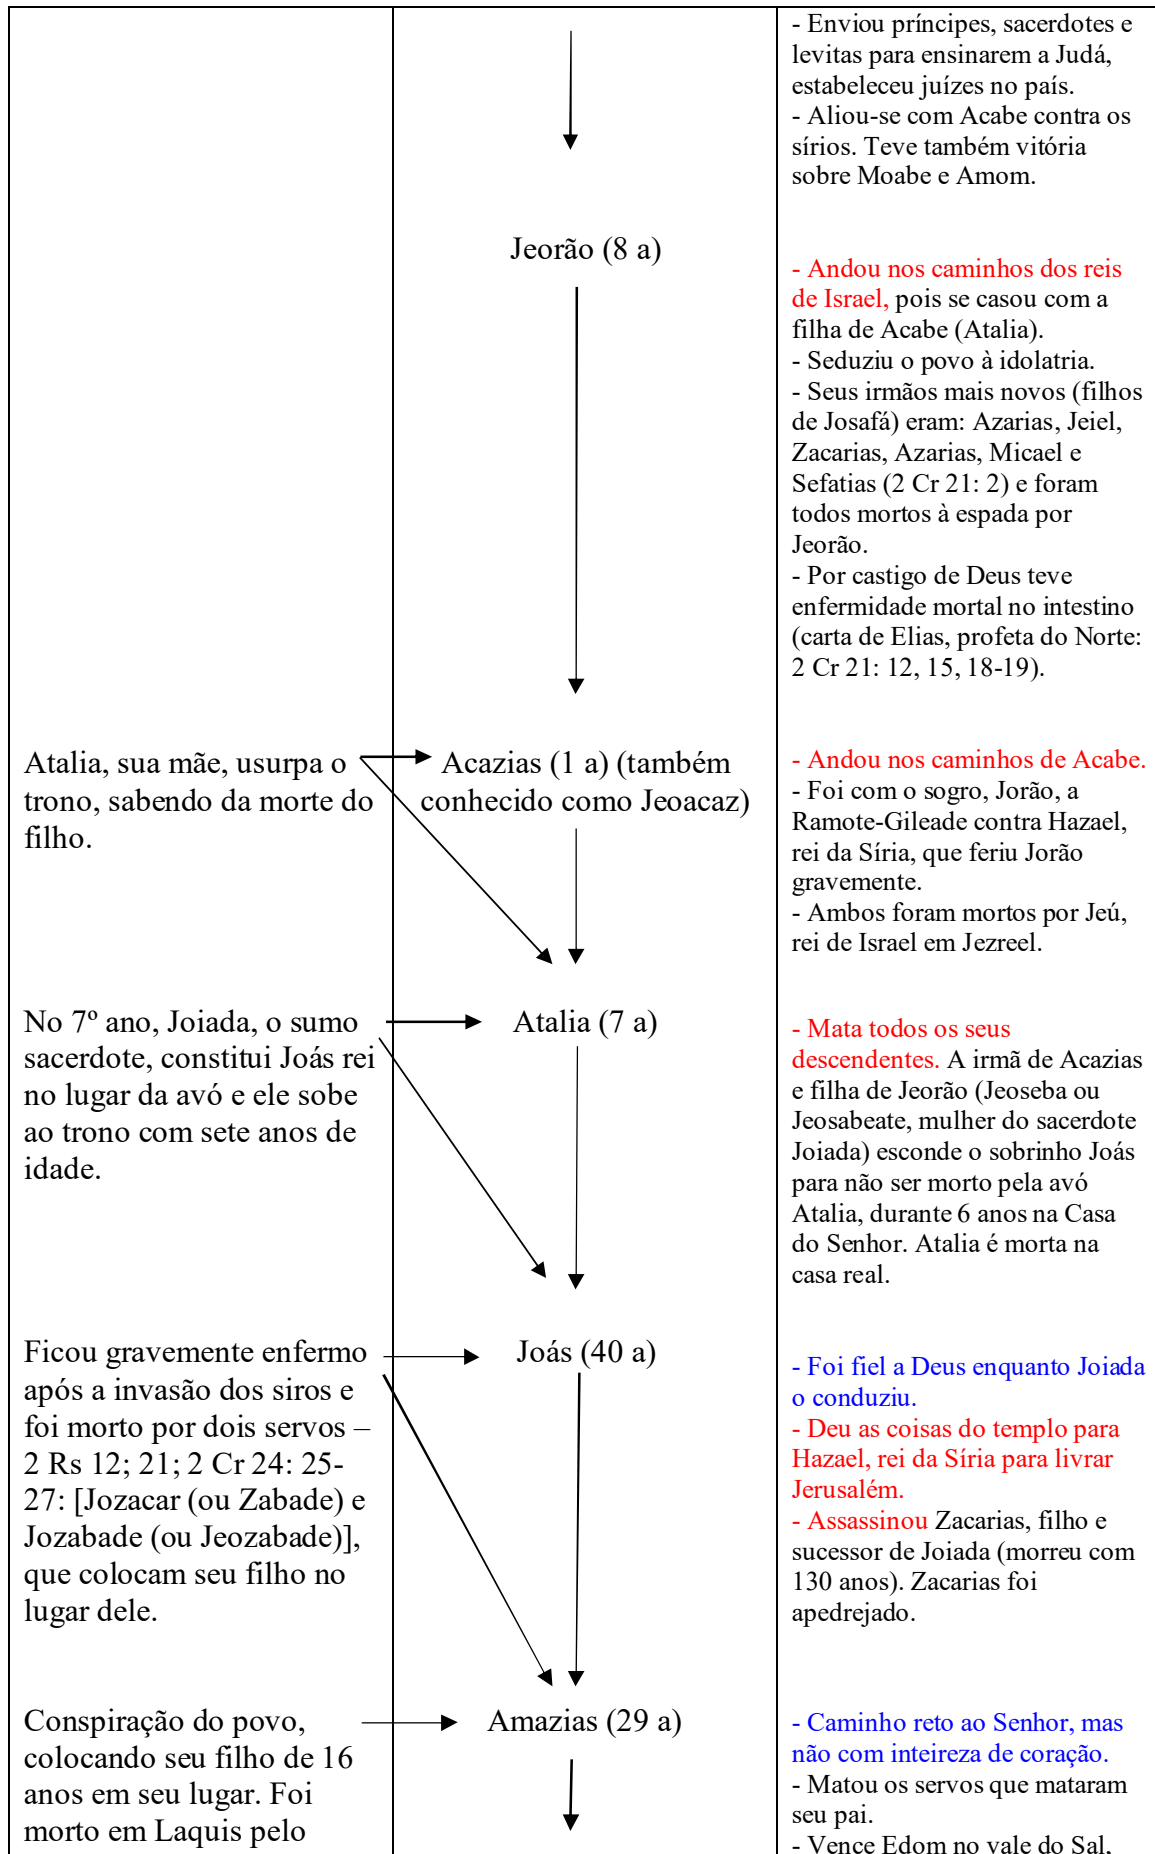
| | | |
|---|---|---|
| | | - Enviou príncipes, sacerdotes e levitas para ensinarem a Judá, estabeleceu juízes no país. - Aliou-se com Acabe contra os sírios. Teve também vitória sobre Moabe e Amom. |
| | Jeorão (8 a) | - Andou nos caminhos dos reis de Israel, pois se casou com a filha de Acabe (Atalia). - Seduziu o povo à idolatria. - Seus irmãos mais novos (filhos de Josafá) eram: Azarias, Jeiel, Zacarias, Azarias, Micael e Sefatias (2 Cr 21: 2) e foram todos mortos à espada por Jeorão. - Por castigo de Deus teve enfermidade mortal no intestino (carta de Elias, profeta do Norte: 2 Cr 21: 12, 15, 18-19). |
| Atalia, sua mãe, usurpa o trono, sabendo da morte do filho. | Acazias (1 a) (também conhecido como Jeoacaz) | - Andou nos caminhos de Acabe. - Foi com o sogro, Jorão, a Ramote-Gileade contra Hazael, rei da Síria, que feriu Jorão gravemente. - Ambos foram mortos por Jeú, rei de Israel em Jezreel. |
| No 7º ano, Joiada, o sumo sacerdote, constitui Joás rei no lugar da avó e ele sobe ao trono com sete anos de idade. | Atalia (7 a) | - Mata todos os seus descendentes. A irmã de Acazias e filha de Jeorão (Jeoseba ou Jeosabeate, mulher do sacerdote Joiada) esconde o sobrinho Joás para não ser morto pela avó Atalia, durante 6 anos na Casa do Senhor. Atalia é morta na casa real. |
| Ficou gravemente enfermo após a invasão dos siros e foi morto por dois servos – 2 Rs 12; 21; 2 Cr 24: 25-27: [Jozacar (ou Zabade) e Jozabade (ou Jeozabade)], que colocam seu filho no lugar dele. | Joás (40 a) | - Foi fiel a Deus enquanto Joiada o conduziu. - Deu as coisas do templo para Hazael, rei da Síria para livrar Jerusalém. - Assassinou Zacarias, filho e sucessor de Joiada (morreu com 130 anos). Zacarias foi apedrejado. |
| Conspiração do povo, colocando seu filho de 16 anos em seu lugar. Foi morto em Laquis pelo | Amazias (29 a) | - Caminho reto ao Senhor, mas não com inteireza de coração. - Matou os servos que mataram seu pai. - Vence Edom no vale do Sal, |